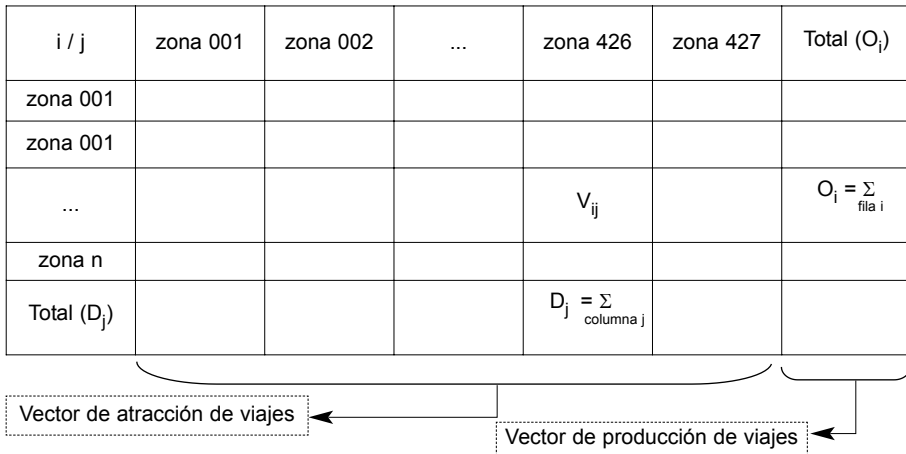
| i / j | zona 001 | zona 002 | ... | zona 426 | zona 427 | Total ($O_i$) |
|---|---|---|---|---|---|---|
| zona 001 | | | | | | |
| zona 001 | | | | | | |
| ... | | | | $V_{ij}$ | | $O_i = \Sigma_{\text{fila i}}$ |
| zona n | | | | | | |
| Total ($D_j$) | | | | $D_j = \Sigma_{\text{columna j}}$ | | |

Vector de atracción de viajes

Vector de producción de viajes